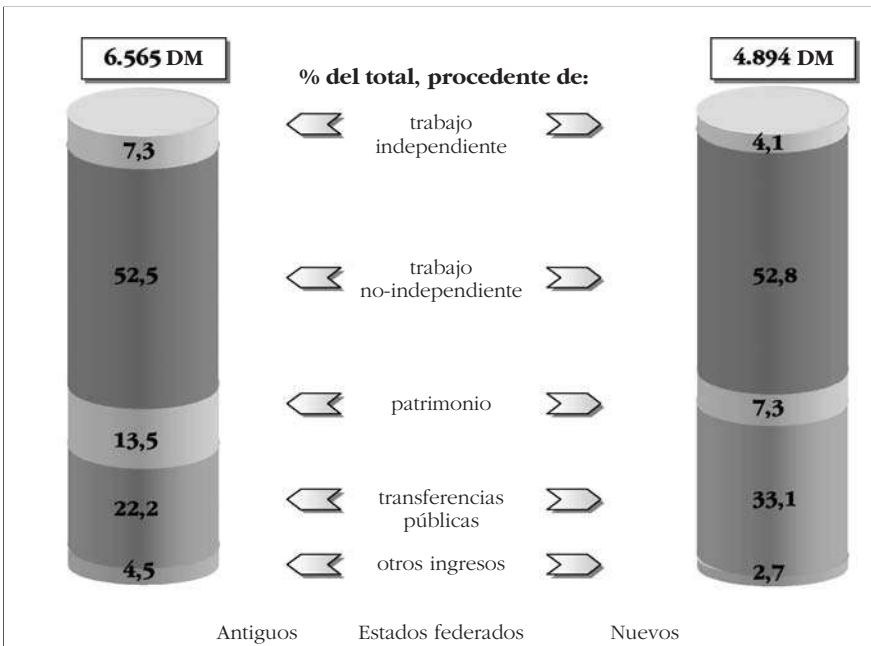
6.565 DM

% del total, procedente de:

4.894 DM

7,3
trabajo independiente
4,1

52,5
trabajo no-independiente
52,8

patrimonio
13,5
7,3

22,2
transferencias públicas
33,1

4,5
otros ingresos
2,7

Antiguos Estados federados Nuevos